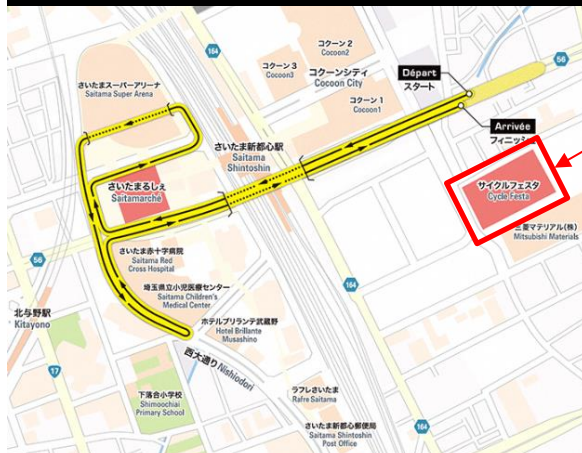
164
コクーン 2
Cocoon2
コクーン 3
Cocoon3
コクーンシティ
Cocoon City
コクーン 1
Cocoon1
Départ
スタート
56
Arrivée
フィニッ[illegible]
さいたまスーパーアリーナ
Saitama Super Arena
さいたま新都心駅
Saitama Shintoshin
さいたまるしぇ
Saitamarche
サイクルフェスタ
Cycle Festa
三菱マテリアル(株)
Mitsubishi Materials
56
さいたま赤十字病院
Saitama Red Cross Hospital
埼玉県立小児医療センター
Saitama Children's Medical Center
ホテルブリランテ武蔵野
Hotel Brillante Musashino
北与野駅
Kitayono
西大通り Nishiodori
164
17
下落合小学校
Shimoochiai Primary School
ラフレさいたま
Rafre Saitama
さいたま新都心郵便局
Saitama Shintoshin Post Office
164